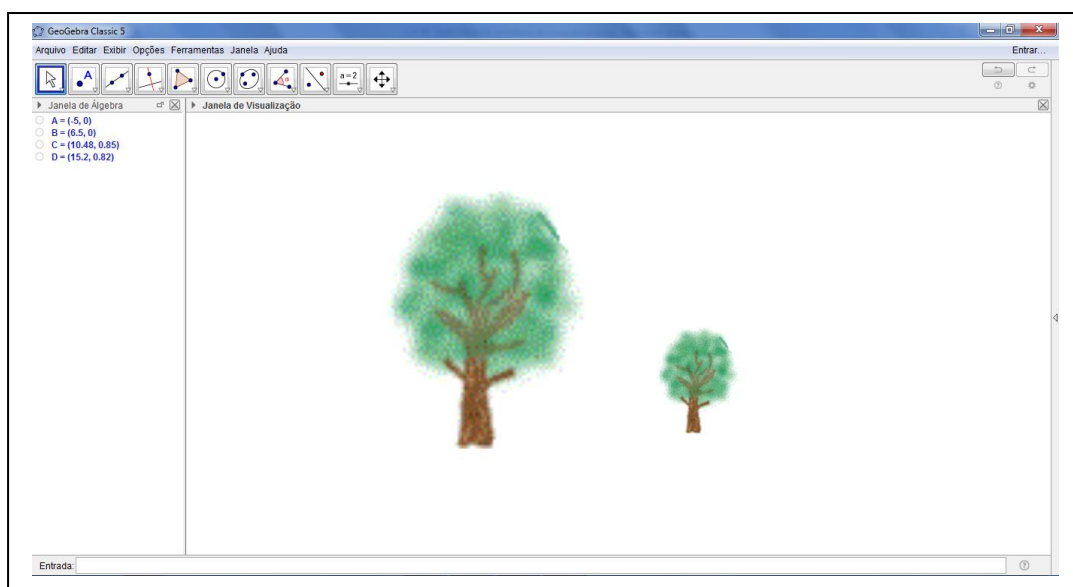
GeoGebra Classic 5

Arquivo Editar Exibir Opções Ferramentas Janela Ajuda

Entrar...

a = 2

Janela de Álgebra

A = (-5, 0)
B = (6.5, 0)
C = (10.48, 0.85)
D = (15.2, 0.82)

Janela de Visualização

Entrada: